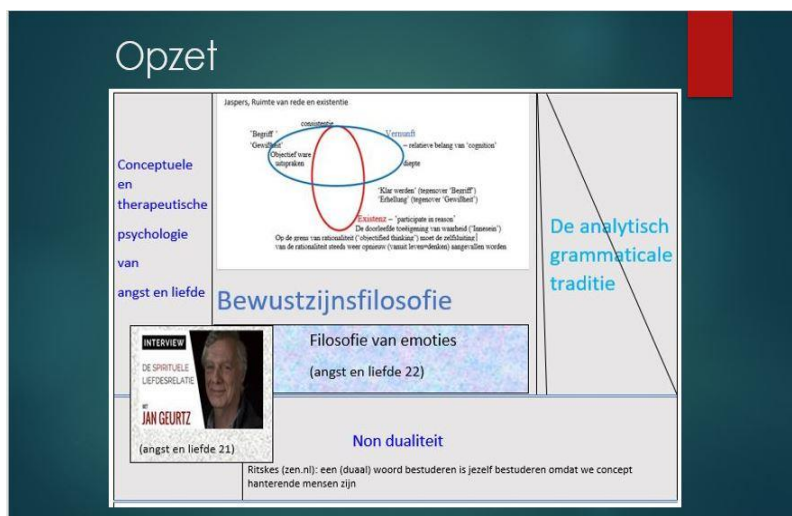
Opzet

Conceptuele en therapeutische psychologie van angst en liefde

Jaspers, Ruimte van rede en existentie

consistentie

'Begriff'
'Gewißheit'

Vernunft

– relatieve belang van 'cognition'

Objectief ware uitspraken

diepte

'Klar werden' (tegenover 'Begriff')
'Erhellung' (tegenover 'Gewißheit')

Existenz – "participate in reason"
De doorleefde toeëigening van waarheid ('Innesein')
Op de grens van rationaliteit ('objectified thinking') moet de zelfsluiting van de rationaliteit steeds weer opnieuw (vanuit leven=denken) aangevallen worden

Bewustzijnsfilosofie

De analytisch grammaticale traditie

INTERVIEW
DE SPIRITUELE LIEFDESRELATIE
MET
JAN GEURTZ

(angst en liefde 21)

Filosofie van emoties

(angst en liefde 22)

Non dualiteit

Ritskes (zen.nl): een (duaal) woord bestuderen is jezelf bestuderen omdat we concept hanterende mensen zijn